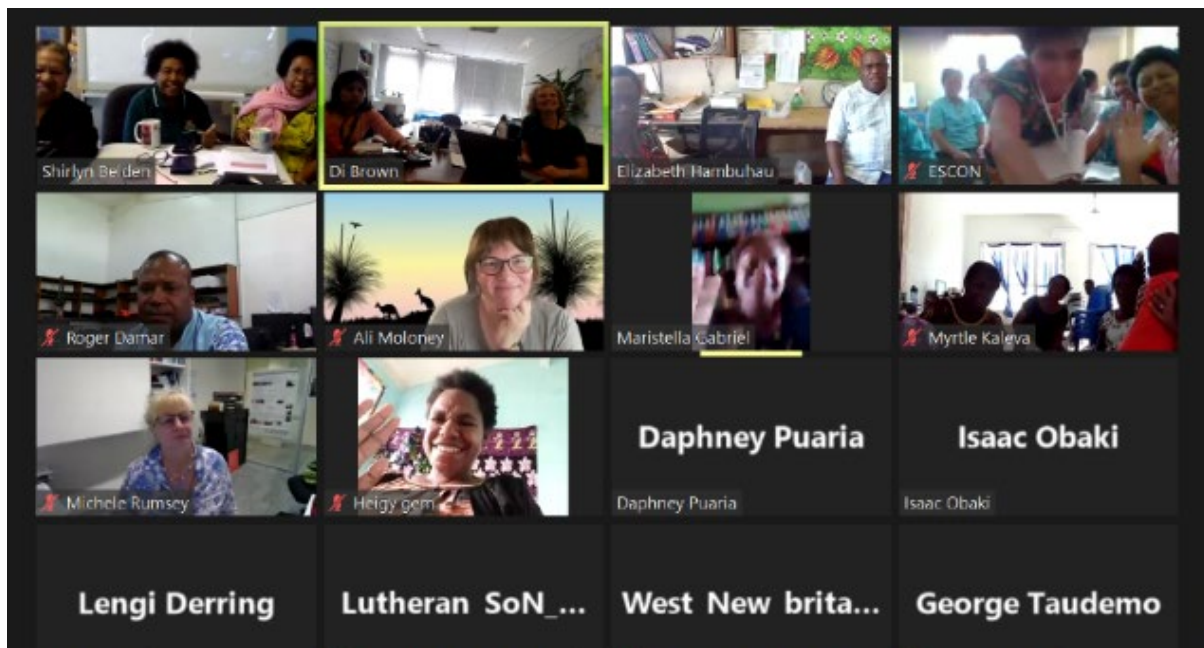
Shirlyn Belden

Di Brown

Elizabeth Hambuhau

ESCON

Roger Damar

Ali Moloney

Maristella Gabriel

Myrtle Kaleva

Michele Rumsey

Heigy gem

Daphney Puaria

Daphney Puaria

Isaac Obaki

Isaac Obaki

Lengi Derring

Lutheran SoN_...

West New brita...

George Taudemo